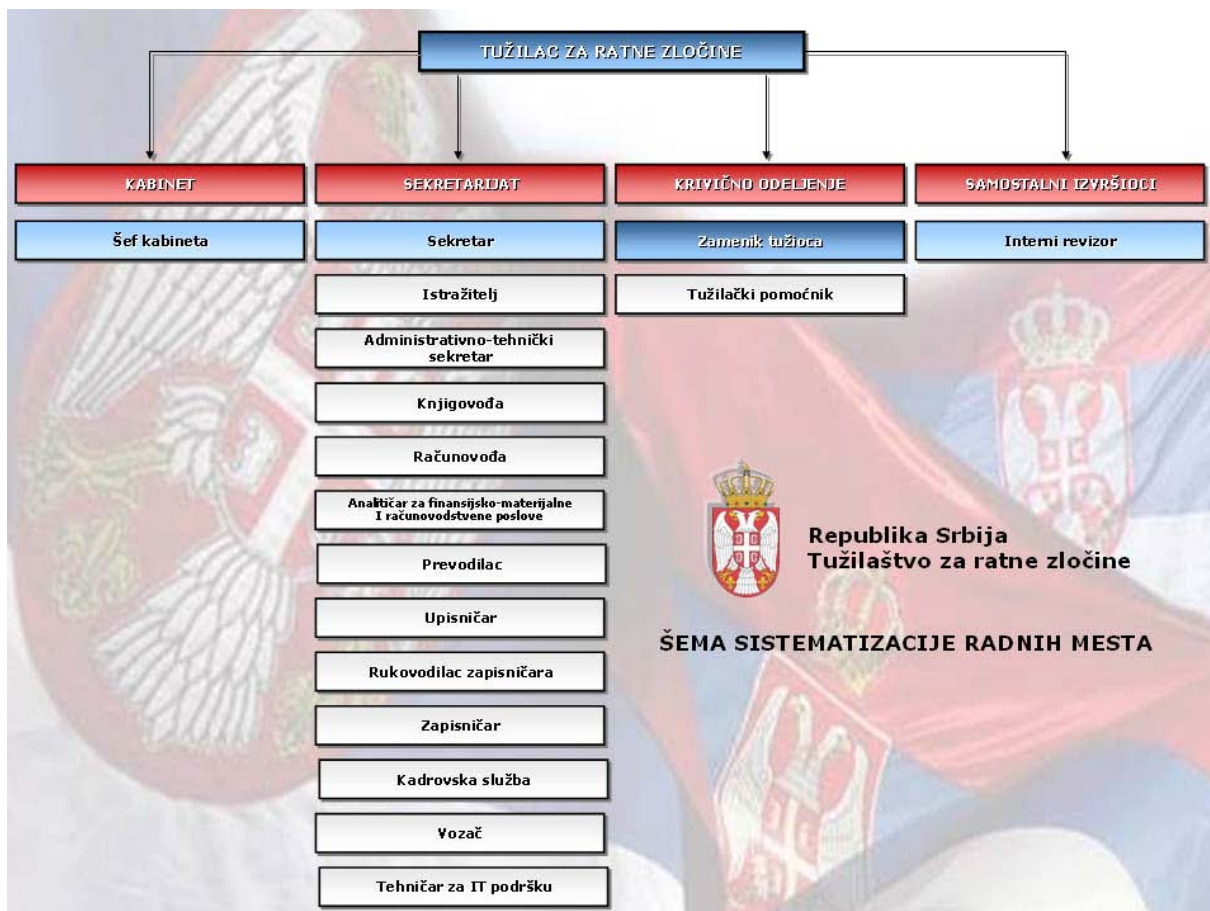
TUŽILAC ZA RATNE ZLOČINE

KABINET

Šef kabineta

SEKRETARIJAT

Sekretar

Istražitelj

Administrativno-tehnički sekretar

Knjigovođa

Računovođa

Analitičar za finansijsko-materijalne I računovodstvene poslove

Prevodilac

Upisničar

Rukovodilac zapisničara

Zapisničar

Kadrovska služba

Vozač

Tehničar za IT podršku

KRIVIČNO ODELJENJE

Zamenik tužioca

Tužilački pomoćnik

SAMOSTALNI IZVRŠIOCI

Interni revizor

Republika Srbija
Tužilaštvo za ratne zločine

ŠEMA SISTEMATIZACIJE RADNIH MESTA